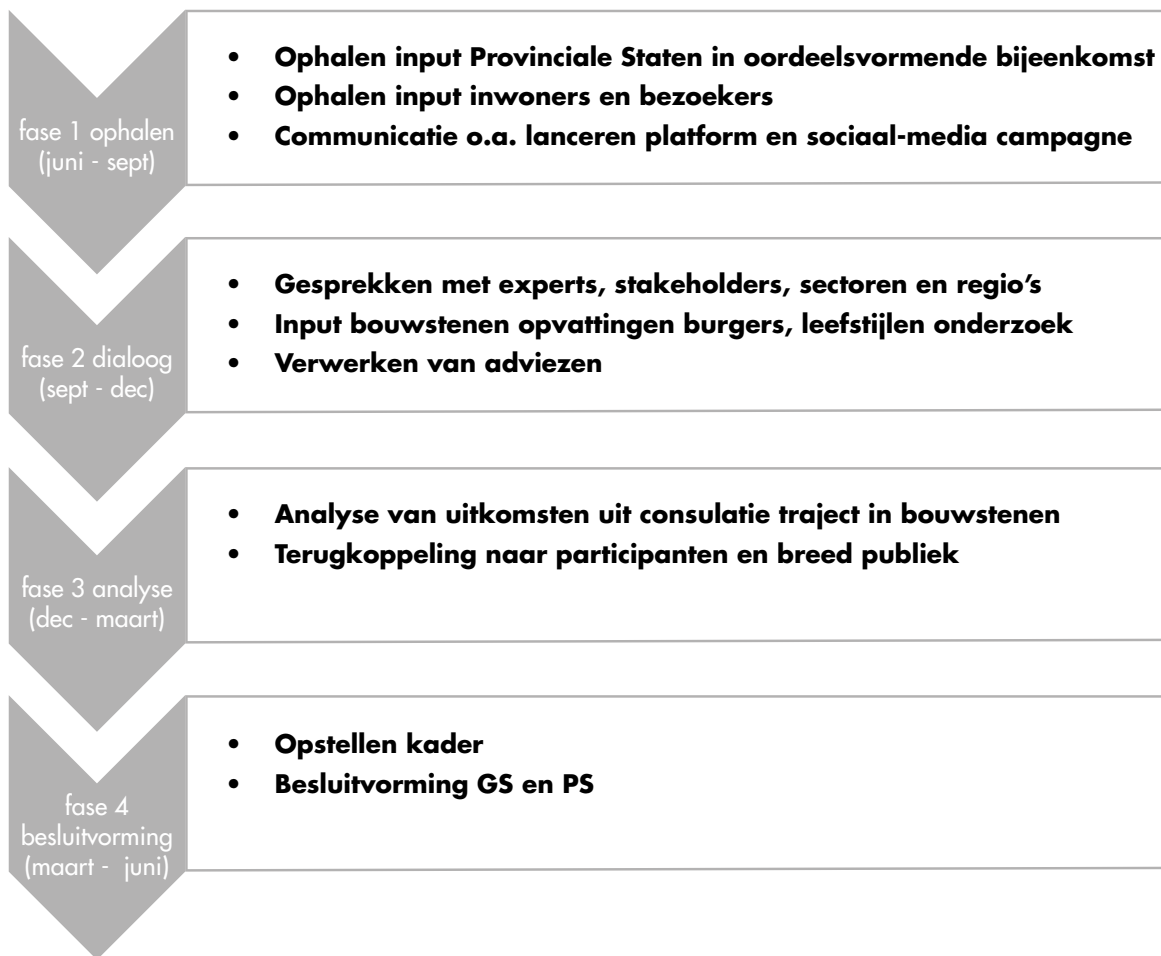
fase 1 ophalen (juni - sept)

- Ophalen input Provinciale Staten in oordeelsvormende bijeenkomst
- Ophalen input inwoners en bezoekers
- Communicatie o.a. lanceren platform en sociaal-media campagne

fase 2 dialoog (sept - dec)

- Gesprekken met experts, stakeholders, sectoren en regio's
- Input bouwstenen opvattingen burgers, leefstijlen onderzoek
- Verwerken van adviezen

fase 3 analyse (dec - maart)

- Analyse van uitkomsten uit consulatie traject in bouwstenen
- Terugkoppeling naar participanten en breed publiek

fase 4 besluitvorming (maart - juni)

- Opstellen kader
- Besluitvorming GS en PS